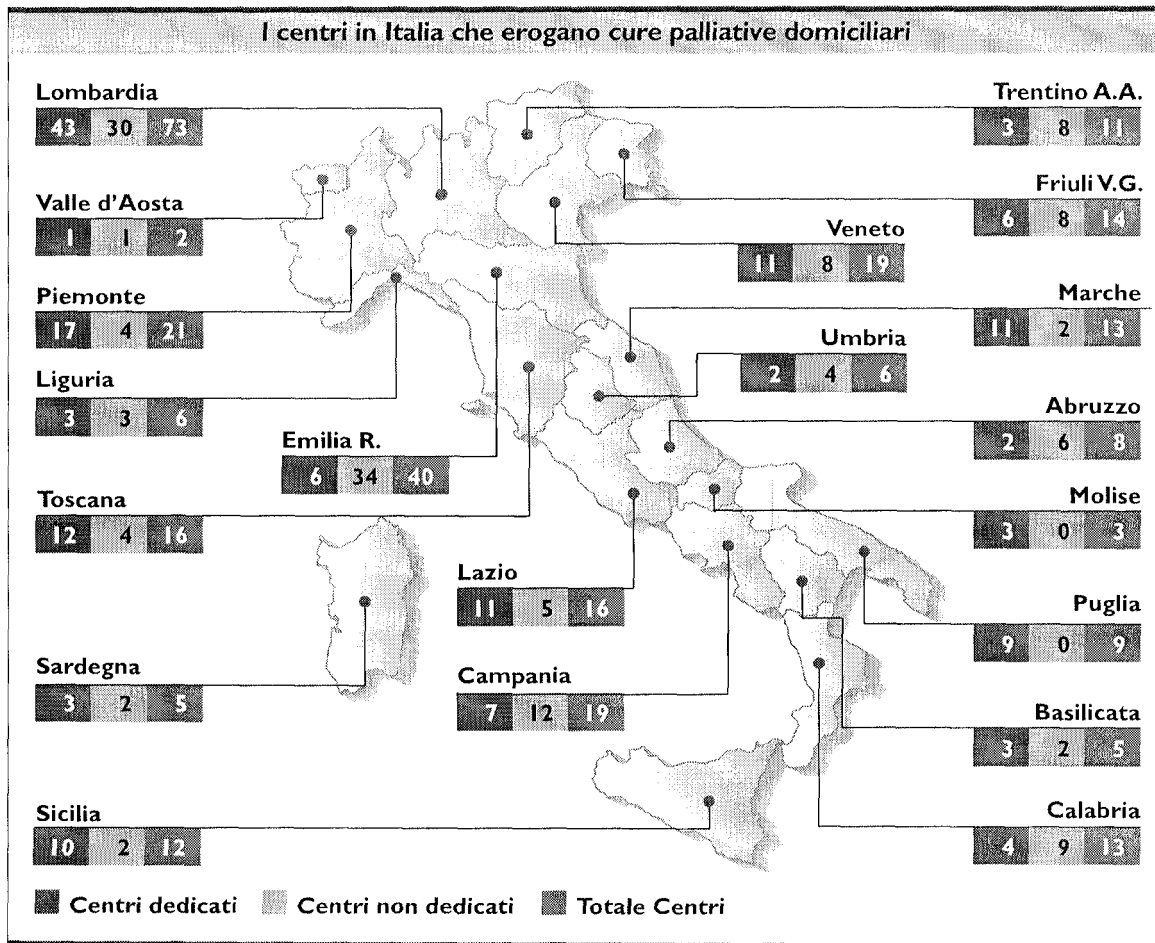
I centri in Italia che erogano cure palliative domiciliari

Lombardia
43 30 73

Valle d'Aosta
1 1 2

Piemonte
17 4 21

Liguria
3 3 6

Emilia R.
6 34 40

Toscana
12 4 16

Sardegna
3 2 5

Lazio
11 5 16

Campania
7 12 19

Sicilia
10 2 12

Trentino A.A.
3 8 11

Friuli V.G.
6 8 14

Veneto
11 8 19

Marche
11 2 13

Umbria
2 4 6

Abruzzo
2 6 8

Molise
3 0 3

Puglia
9 0 9

Basilicata
3 2 5

Calabria
4 9 13

Centri dedicati Centri non dedicati Totale Centri